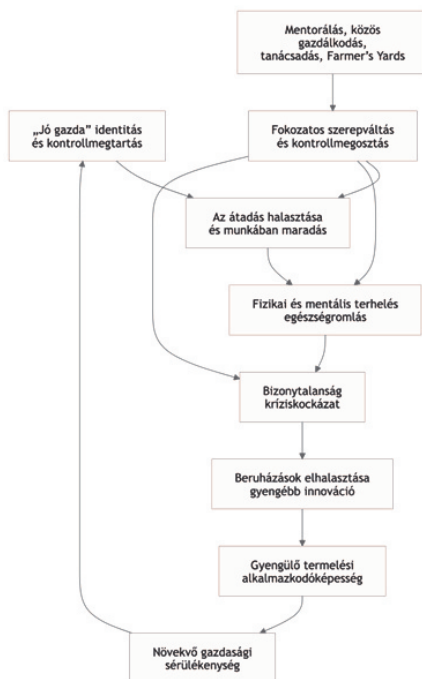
Mentorálás, közös gazdálkodás, tanácsadás, Farmer's Yards

„Jó gazda" identitás és kontrollmegtartás

Fokozatos szerepváltás és kontrollmegosztás

Az átadás halasztása és munkában maradás

Fizikai és mentális terhelés egészségromlás

Bizonytalanság kríziskockázat

Beruházások elhalasztása gyengébb innováció

Gyengülő termelési alkalmazkodóképesség

Növekvő gazdasági sérülékenység